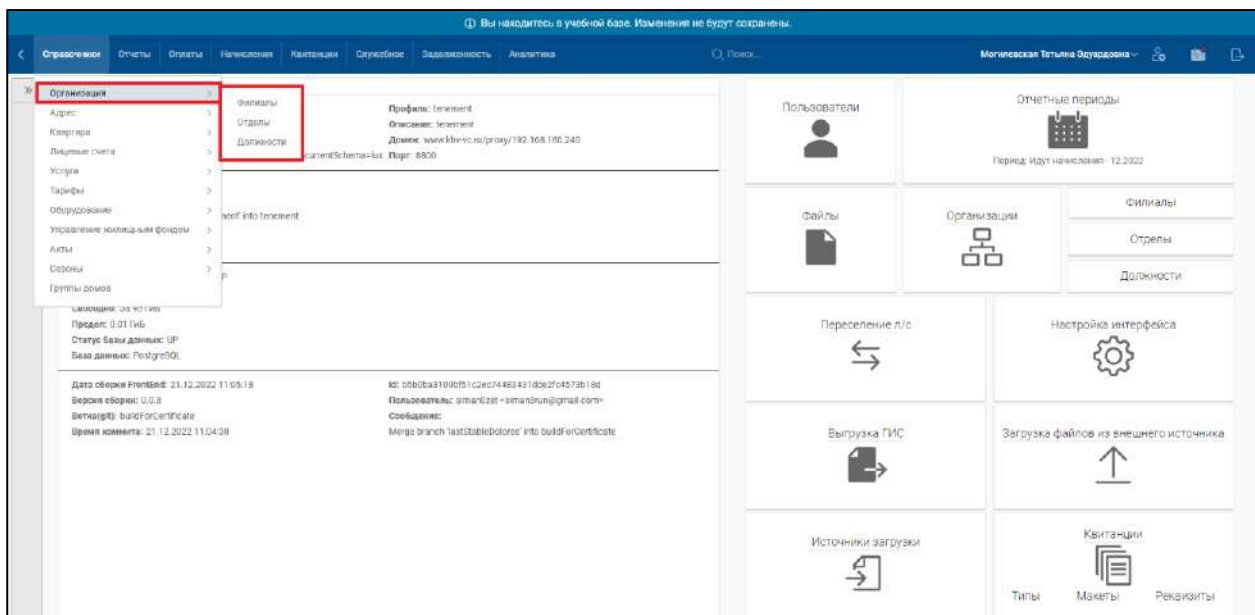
ⓘ Вы находитесь в учебной базе. Изменения не будут сохранены.

Справочники Отчеты Оплаты Начисления Квитанции Служебное Задолженность Аналитика

Поиск...

Могилевская Татьяна Эдуардовна

Организация
Адрес
Квартира
Лицевые счета
Услуги
Тарифы
Оборудование
Управление жилищным фондом
Акты
Сезоны
Группы домов

Филиалы
Отделы
Должности

Профиль: tenement
Описание: tenement
Домен: www.kbr-vc.ru/proxy/192.168.180.240
Порт: 8800
currentSchema=lux

nceI info tenement

Свободно: 38.45 ГиБ
Предел: 0.01 ГиБ
Статус базы данных: UP
База данных: PostgreSQL

Дата сборки FrontEnd: 21.12.2022 11:05:18
Версия сборки: 0.0.8
Ветка(git): buildForCertificate
Время коммита: 21.12.2022 11:04:08

Id: b6b0ba3109bf51c2ec74483431dde2fc4573b18d
Пользователь: simanlzet <simanirun@gmail.com>
Сообщение:
Merge branch 'lastStableDolores' into buildForCertificate

Пользователи

Отчетные периоды
Период: Идут начисления - 12.2022

Файлы

Организации

Филиалы
Отделы
Должности

Переселение л/с

Настройка интерфейса

Выгрузка ГИС

Загрузка файлов из внешнего источника

Источники загрузки

Квитанции
Типы Макеты Реквизиты